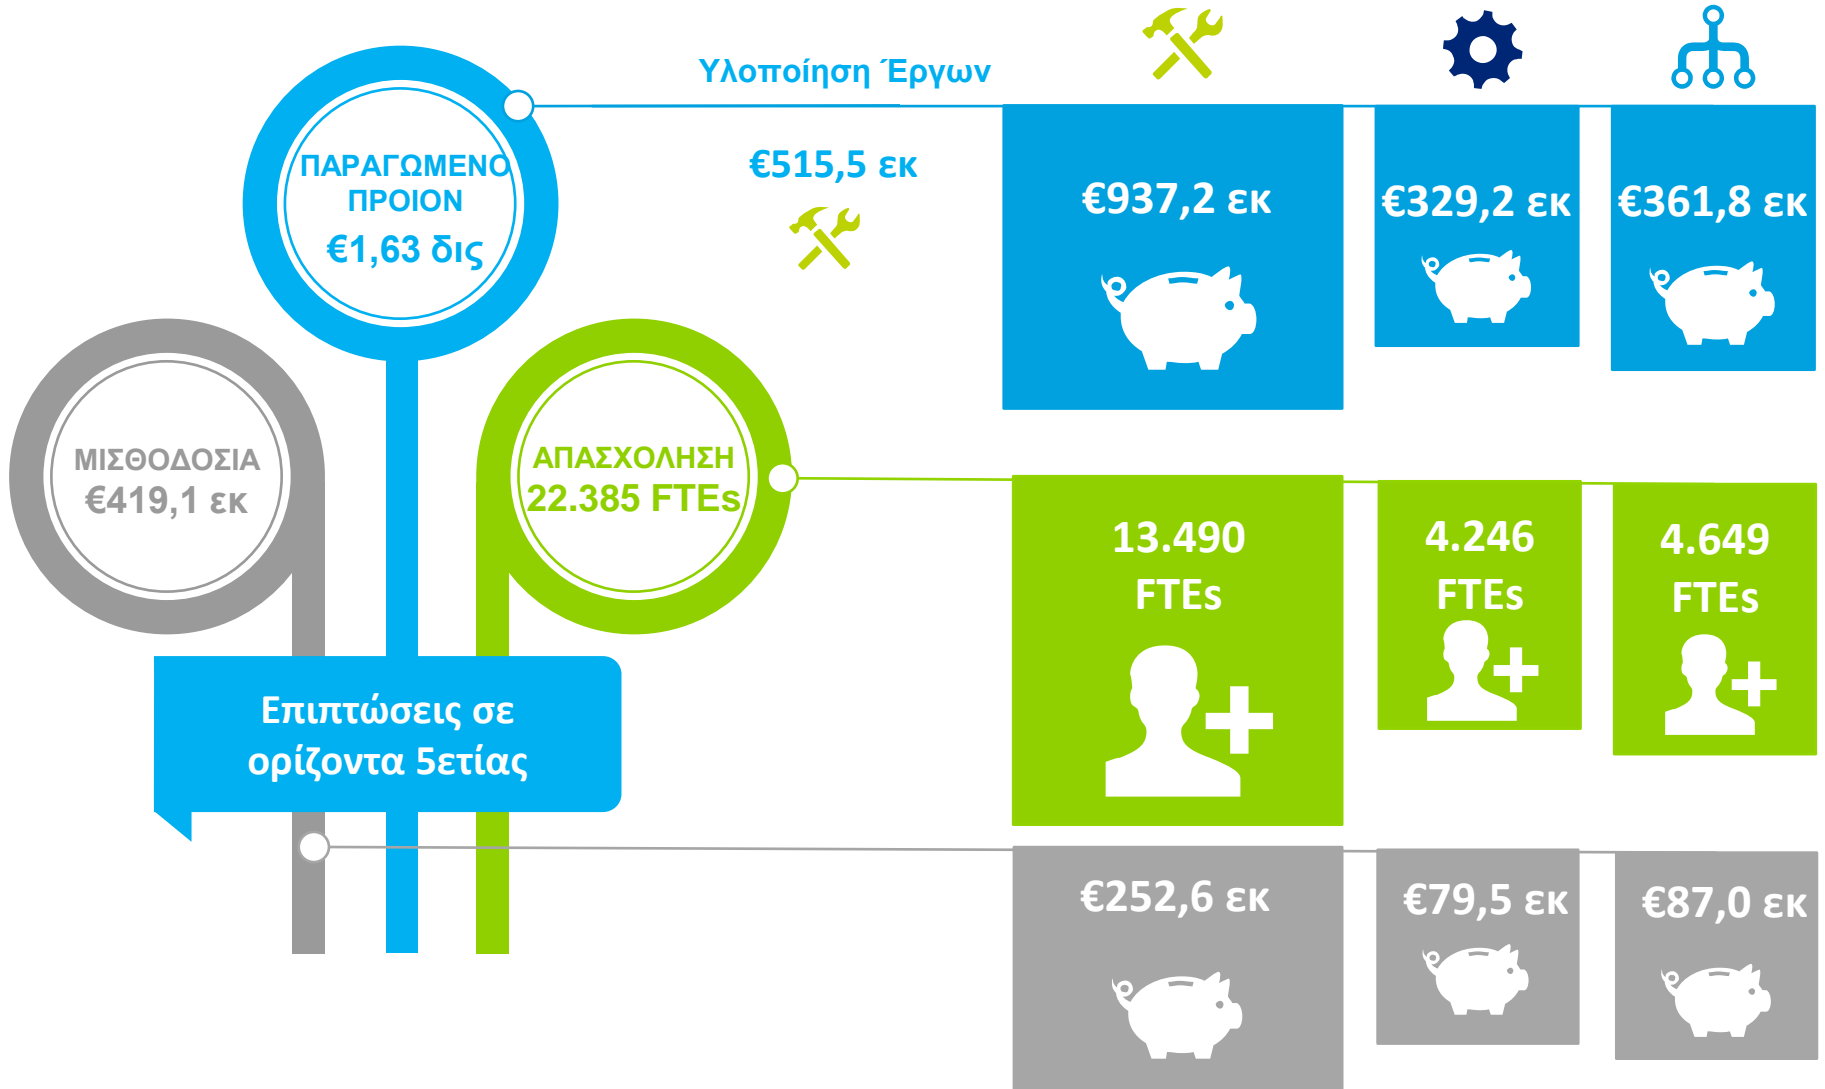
Υλοποίηση Έργων

€515,5 εκ

ΠΑΡΑΓΩΜΕΝΟ ΠΡΟΙΟΝ
€1,63 δις

ΜΙΣΘΟΔΟΣΙΑ
€419,1 εκ

ΑΠΑΣΧΟΛΗΣΗ
22.385 FTEs

Επιπτώσεις σε ορίζοντα 5ετίας

€937,2 εκ

€329,2 εκ

€361,8 εκ

13.490 FTEs

4.246 FTEs

4.649 FTEs

€252,6 εκ

€79,5 εκ

€87,0 εκ